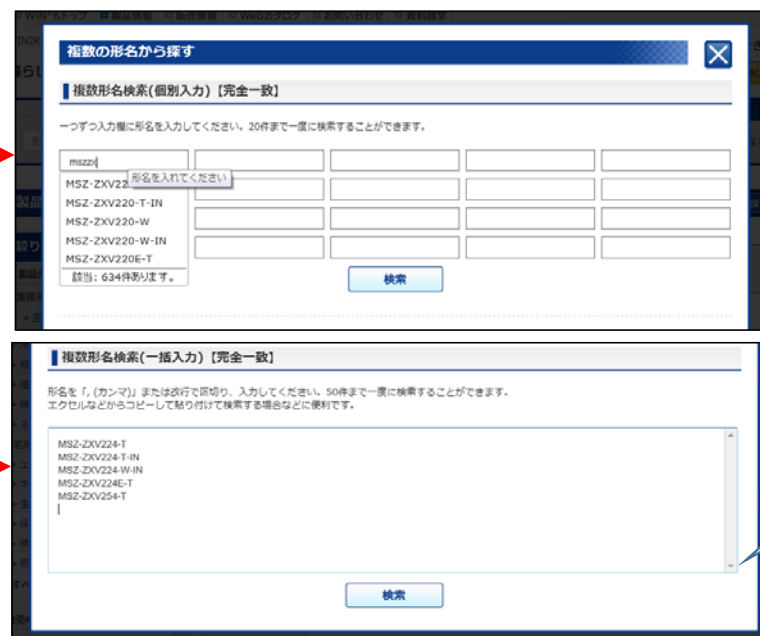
WIN ストップ　製品情報　販売情報　Webカタログ　お問い合わせ　資料請求

複数の形名から探す

複数形名検索(個別入力)【完全一致】

一つずつ入力欄に形名を入力してください。20件まで一度に検索することができます。

mszzx

MSZ-ZXV22
形名を入れてください
MSZ-ZXV220-T-IN
MSZ-ZXV220-W
MSZ-ZXV220-W-IN
MSZ-ZXV220E-T
該当：634件あります。

検索

複数形名検索(一括入力)【完全一致】

形名を「,(カンマ)」または改行で区切り、入力してください。50件まで一度に検索することができます。
エクセルなどからコピーして貼り付けて検索する場合などに便利です。

MSZ-ZXV224-T
MSZ-ZXV224-T-IN
MSZ-ZXV224-W-IN
MSZ-ZXV224E-T
MSZ-ZXV254-T

検索